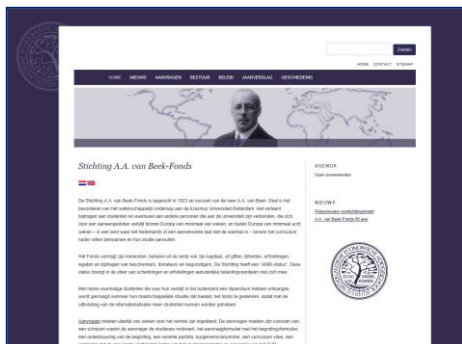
Zoeken

HOME CONTACT SITEMAP

HOME NIEUWS AANVRAGEN BESTUUR BELEID JAARVERSLAG GESCHIEDENIS

Stichting A.A. van Beek-Fonds

De Stichting A.A. van Beek-Fonds is opgericht in 1923 op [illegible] van de heer A.A. van Beek. Doel is het bevorderen van het wetenschappelijk onderwijs aan de Erasmus Universiteit Rotterdam. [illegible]

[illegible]

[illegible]

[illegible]

AGENDA

Geen evenementen

NIEUWS

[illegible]

A.A. van Beek-Fonds 90 jaar